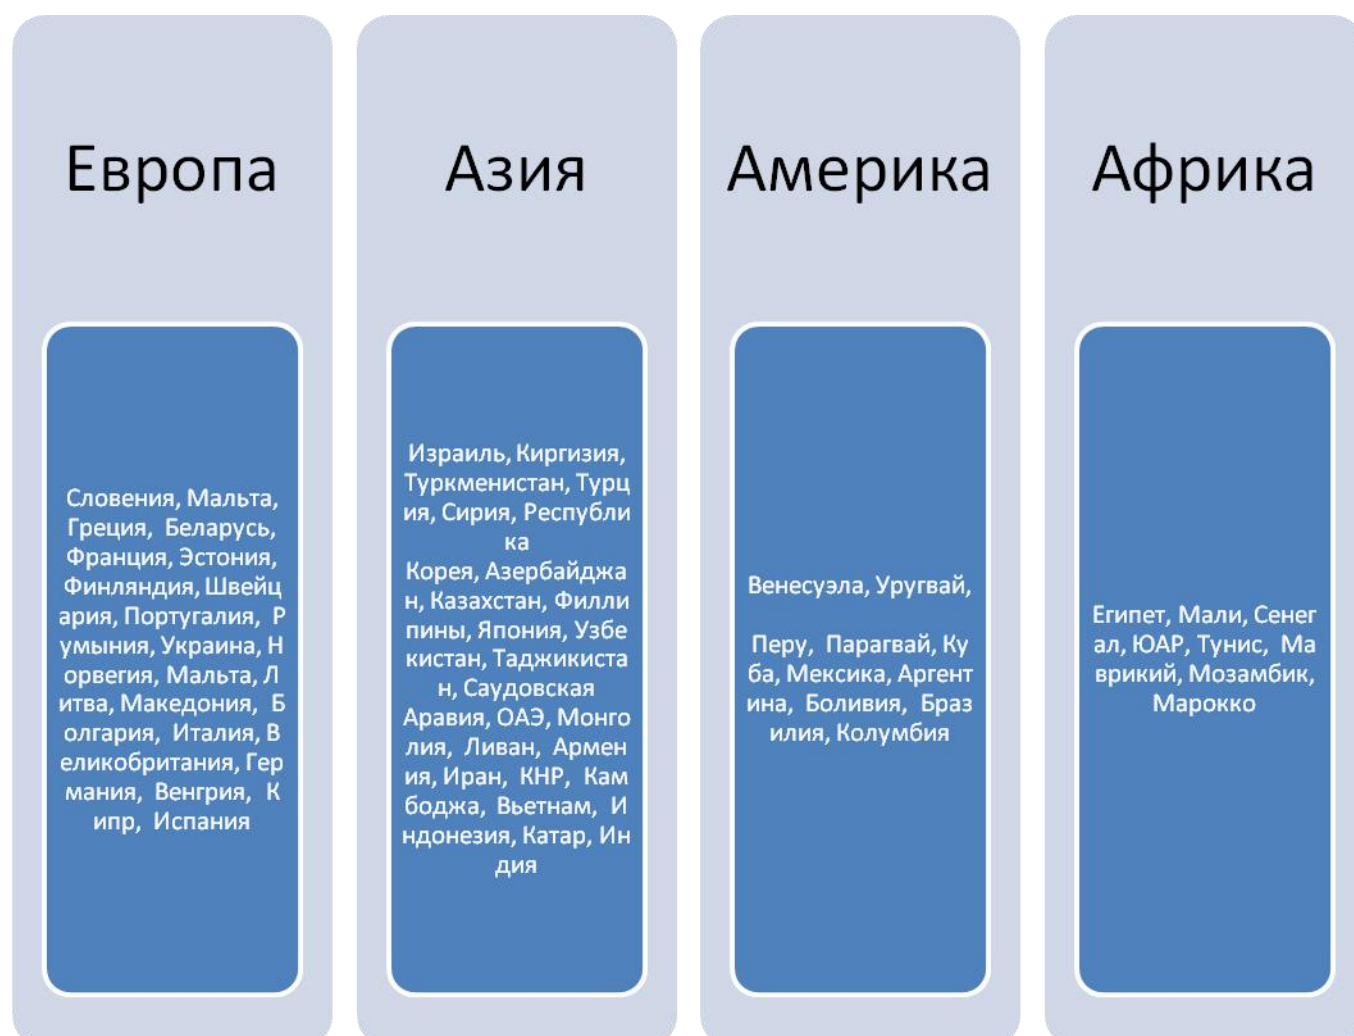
Европа

Словения, Мальта, Греция, Беларусь, Франция, Эстония, Финляндия, Швейцария, Португалия, Румыния, Украина, Норвегия, Мальта, Литва, Македония, Болгария, Италия, Великобритания, Германия, Венгрия, Кипр, Испания

Азия

Израиль, Киргизия, Туркменистан, Турция, Сирия, Республика Корея, Азербайджан, Казахстан, Филлипины, Япония, Узбекистан, Таджикистан, Саудовская Аравия, ОАЭ, Монголия, Ливан, Армения, Иран, КНР, Камбоджа, Вьетнам, Индонезия, Катар, Индия

Америка

Венесуэла, Уругвай,

Перу, Парагвай, Куба, Мексика, Аргентина, Боливия, Бразилия, Колумбия

Африка

Египет, Мали, Сенегал, ЮАР, Тунис, Маврикий, Мозамбик, Марокко